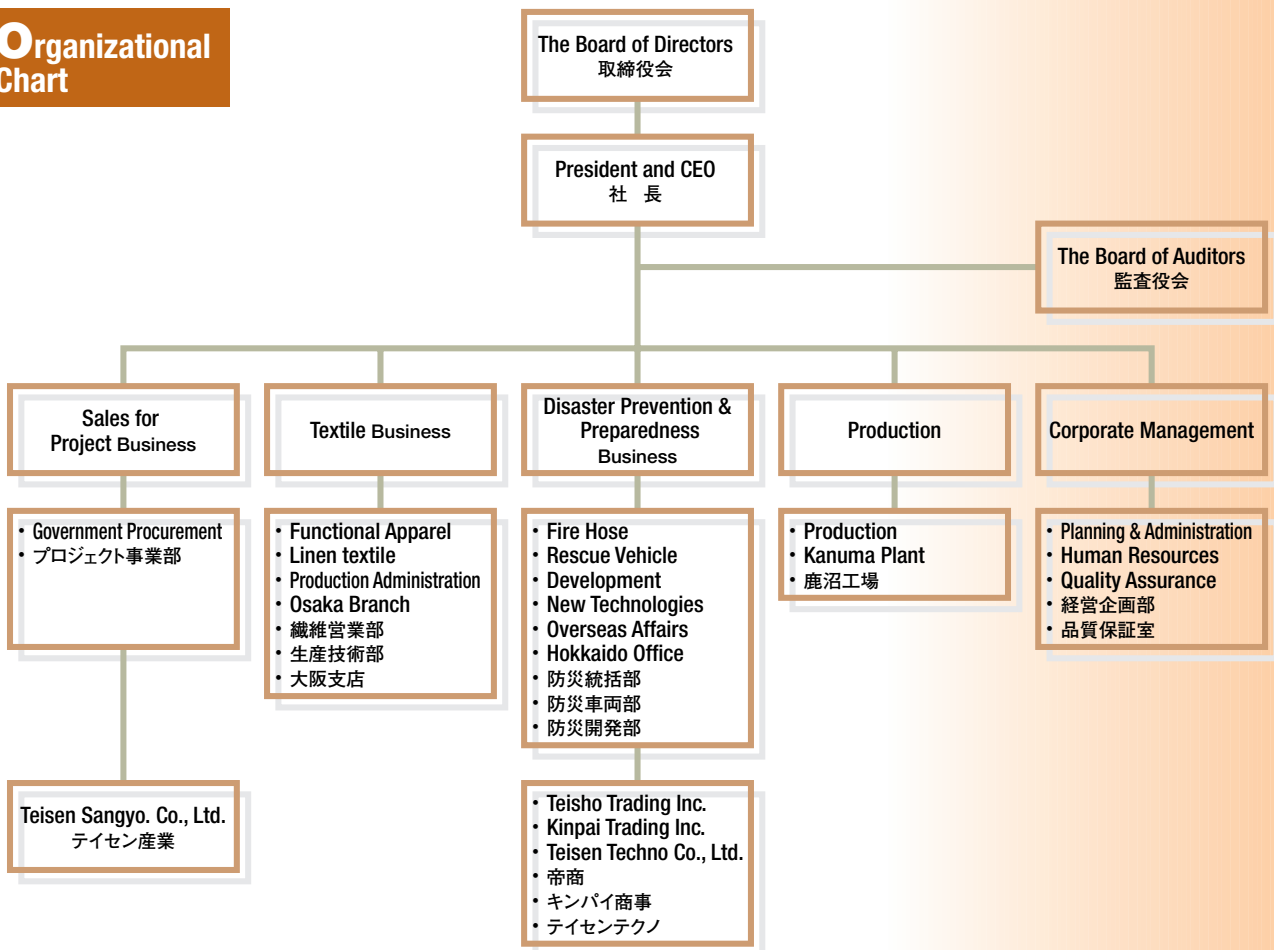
Organizational Chart

The Board of Directors
取締役会

President and CEO
社 長

The Board of Auditors
監査役会

Sales for Project Business

Textile Business

Disaster Prevention & Preparedness Business

Production

Corporate Management

• Government Procurement
• プロジェクト事業部

• Functional Apparel
• Linen textile
• Production Administration
• Osaka Branch
• 繊維営業部
• 生産技術部
• 大阪支店

• Fire Hose
• Rescue Vehicle
• Development
• New Technologies
• Overseas Affairs
• Hokkaido Office
• 防災統括部
• 防災車両部
• 防災開発部

• Production
• Kanuma Plant
• 鹿沼工場

• Planning & Administration
• Human Resources
• Quality Assurance
• 経営企画部
• 品質保証室

Teisen Sangyo. Co., Ltd.
テイセン産業

• Teisho Trading Inc.
• Kinpai Trading Inc.
• Teisen Techno Co., Ltd.
• 帝商
• キンパイ商事
• テイセンテクノ